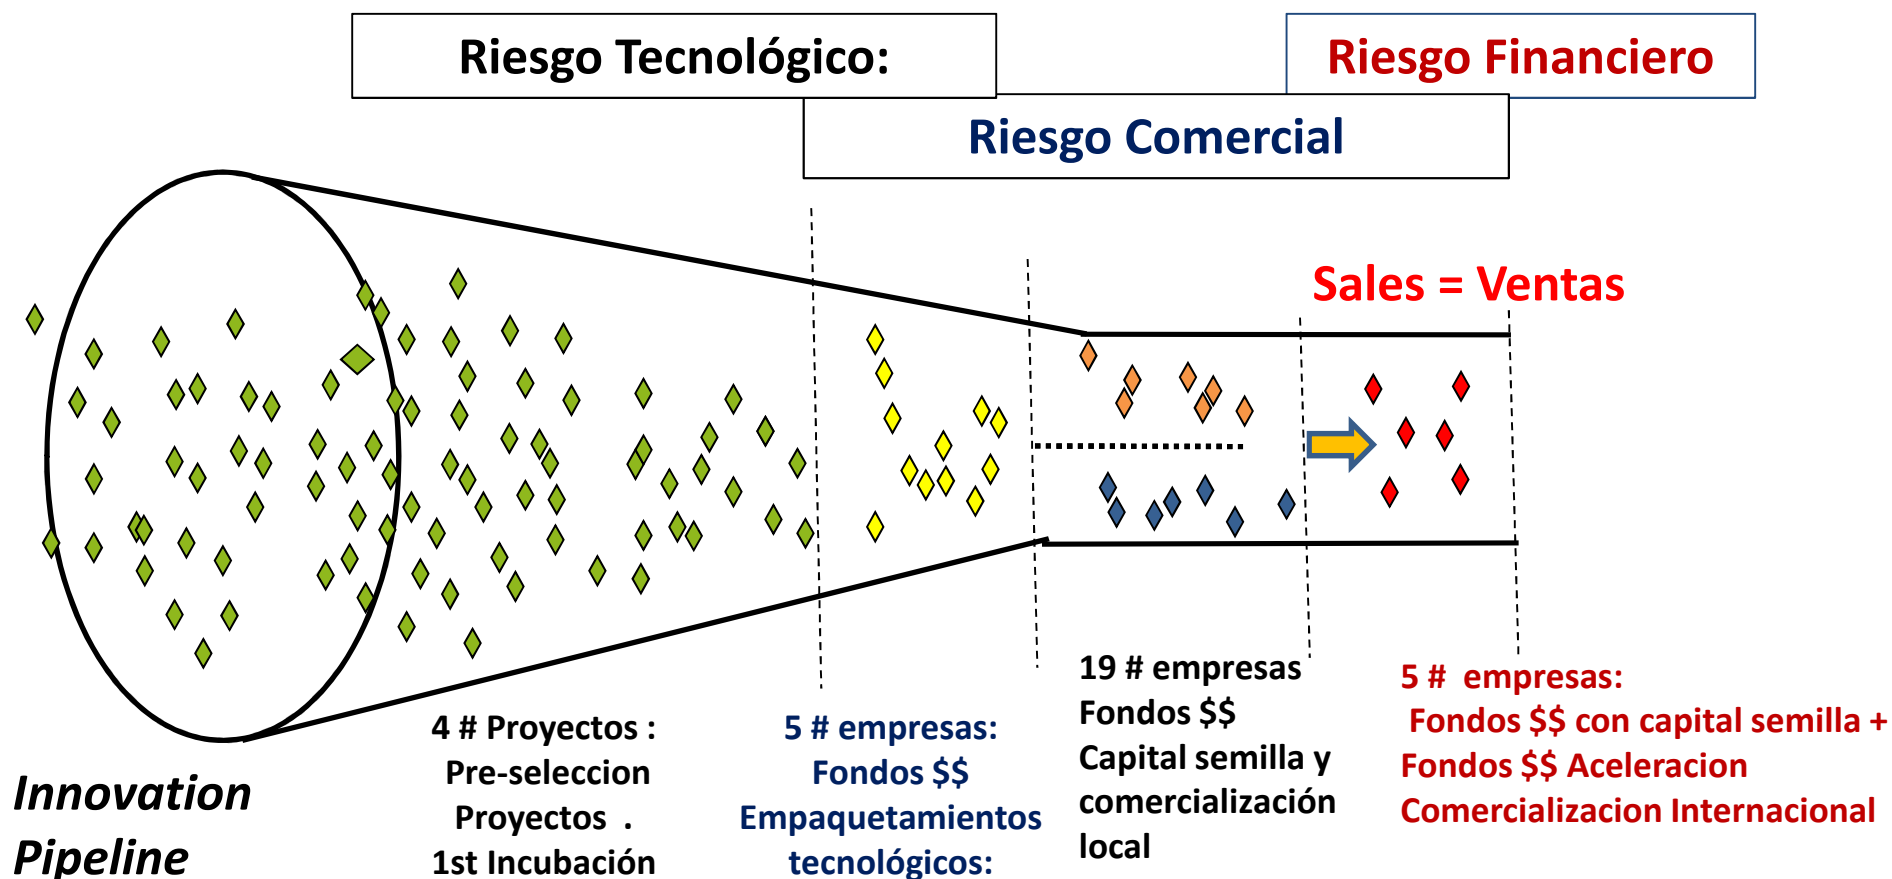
Riesgo Tecnológico:

Riesgo Financiero

Riesgo Comercial

Sales = Ventas

Innovation Pipeline

4 # Proyectos :
Pre-seleccion
Proyectos .
1st Incubación

5 # empresas:
Fondos $$
Empaquetamientos
tecnológicos:

19 # empresas
Fondos $$
Capital semilla y
comercialización
local

5 # empresas:
Fondos $$ con capital semilla +
Fondos $$ Aceleracion
Comercializacion Internacional